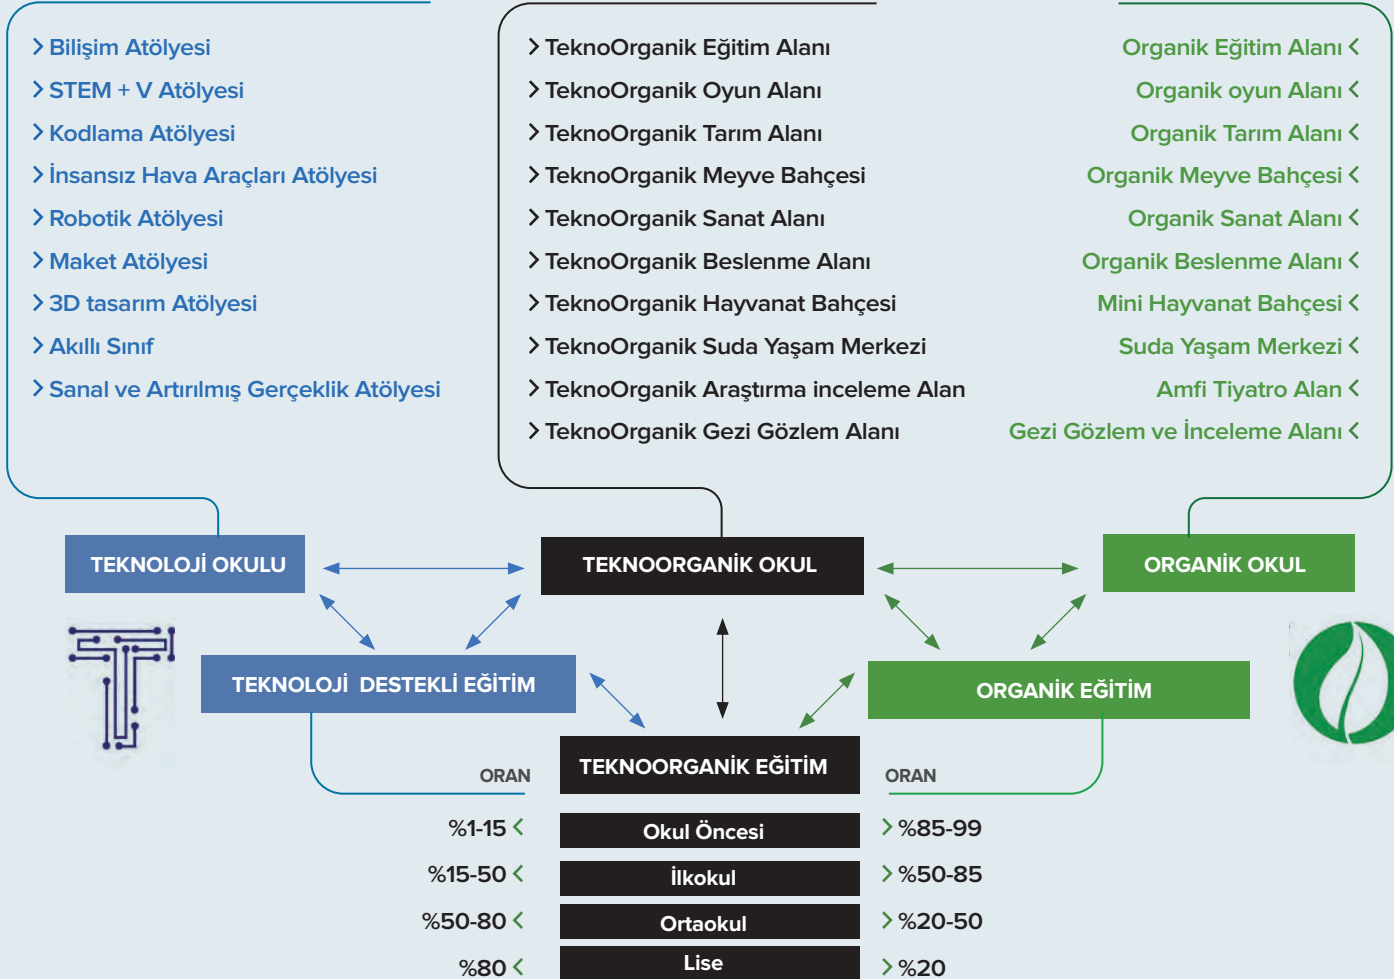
Bilişim Atölyesi
STEM + V Atölyesi
Kodlama Atölyesi
İnsansız Hava Araçları Atölyesi
Robotik Atölyesi
Maket Atölyesi
3D tasarım Atölyesi
Akıllı Sınıf
Sanal ve Artırılmış Gerçeklik Atölyesi

TeknoOrganik Eğitim Alanı
TeknoOrganik Oyun Alanı
TeknoOrganik Tarım Alanı
TeknoOrganik Meyve Bahçesi
TeknoOrganik Sanat Alanı
TeknoOrganik Beslenme Alanı
TeknoOrganik Hayvanat Bahçesi
TeknoOrganik Suda Yaşam Merkezi
TeknoOrganik Araştırma inceleme Alan
TeknoOrganik Gezi Gözlem Alanı

Organik Eğitim Alanı
Organik oyun Alanı
Organik Tarım Alanı
Organik Meyve Bahçesi
Organik Sanat Alanı
Organik Beslenme Alanı
Mini Hayvanat Bahçesi
Suda Yaşam Merkezi
Amfi Tiyatro Alan
Gezi Gözlem ve İnceleme Alanı

TEKNOLOJİ OKULU
TEKNOORGANİK OKUL
ORGANİK OKUL
TEKNOLOJİ DESTEKLİ EĞİTİM
ORGANİK EĞİTİM
TEKNOORGANİK EĞİTİM

ORAN
ORAN

| %1-15 | Okul Öncesi | %85-99 |
|---|---|---|
| %15-50 | İlkokul | %50-85 |
| %50-80 | Ortaokul | %20-50 |
| %80 | Lise | %20 |